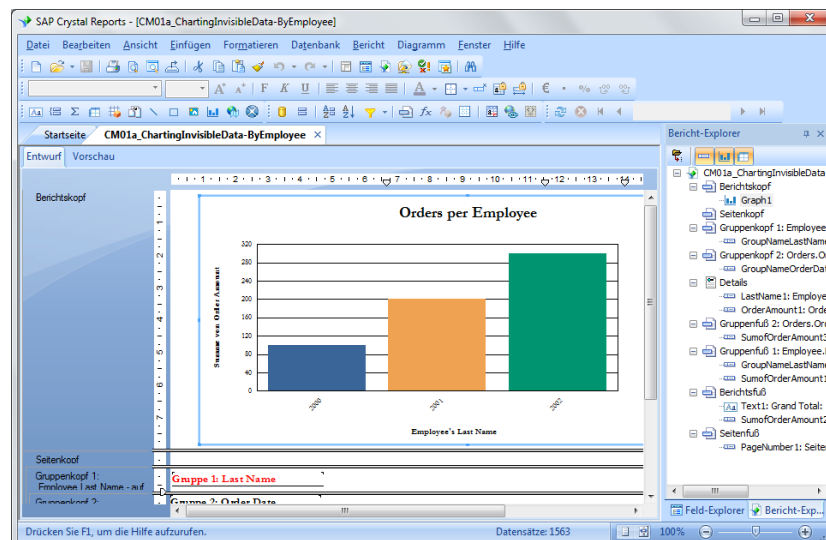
SAP Crystal Reports - [CM01a_ChartingInvisibleData-ByEmployee]

Datei Bearbeiten Ansicht Einfügen Formatieren Datenbank Bericht Diagramm Fenster Hilfe

Startseite CM01a_ChartingInvisibleData-ByEmployee ×

Entwurf Vorschau

Berichtskopf

Orders per Employee

| 320 |
| 280 |
| 240 |
| 200 |
| 160 |
| 120 |
| 80 |
| 40 |
| 0 |

Summe von Order Amount

2000 2001 2002

Employee's Last Name

Seitenkopf

Gruppenkopf 1: Employee.Last Name - auf

Gruppe 1: Last Name

Gruppenkopf 2:

Gruppe 2: Order Date

Bericht-Explorer

CM01a_ChartingInvisibleData
Berichtskopf
Graph1
Seitenkopf
Gruppenkopf 1: Employee
GroupNameLastName
Gruppenkopf 2: Orders.O
GroupNameOrderDat
Details
LastName1: Employe
OrderAmount1: Orde
Gruppenfuß 2: Orders.Or
SumofOrderAmount3
Gruppenfuß 1: Employee.
GroupNameLastName
SumofOrderAmount1
Berichtsfuß
Text1: Grand Total:
SumofOrderAmount2
Seitenfuß
PageNumber1: Seite

Feld-Explorer Bericht-Exp...

Drücken Sie F1, um die Hilfe aufzurufen.

Datensätze: 1563

100%